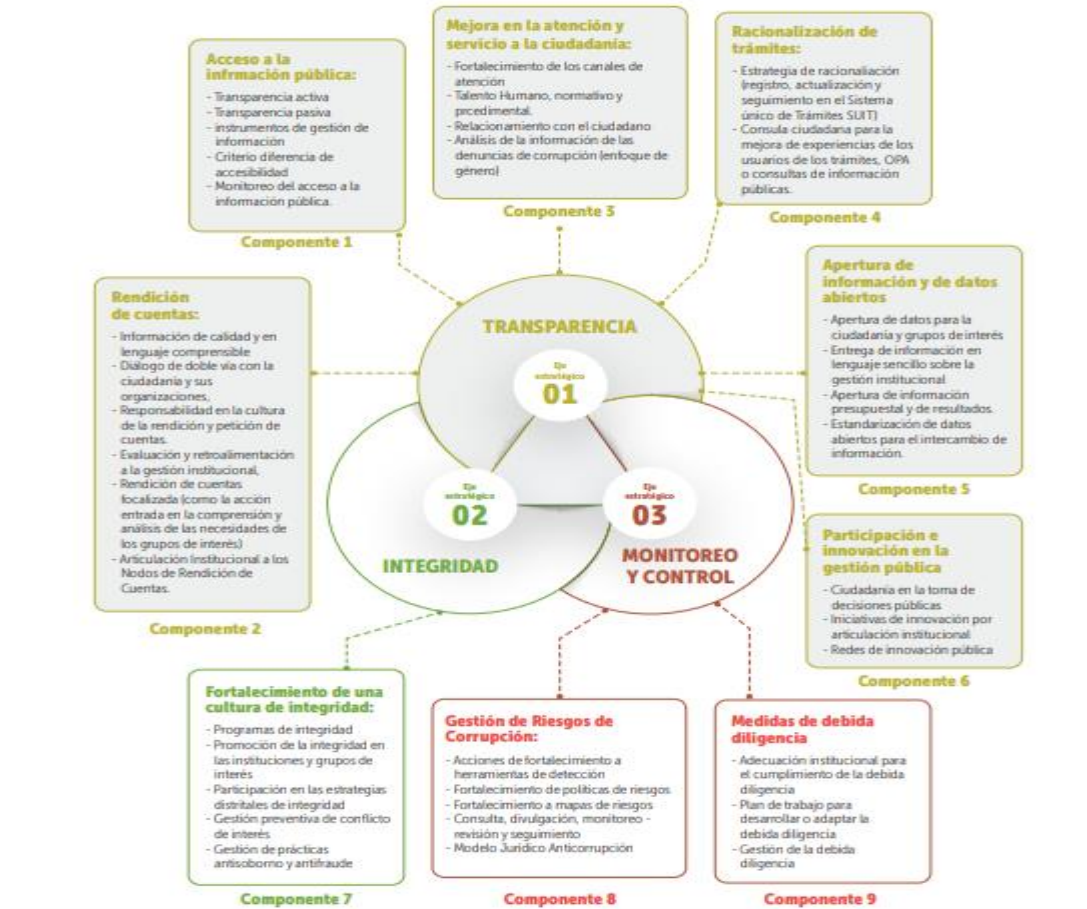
Acceso a la infrmación pública:
- Transparencia activa
- Transparencia pasiva
- instrumentos de gestión de información
- Criterio diferencia de accesibilidad
- Monitoreo del acceso a la información pública.

Componente 1

Mejora en la atención y servicio a la ciudadanía:
- Fortalecimiento de los canales de atención
- Talento Humano, normativo y prcedimental.
- Relacionamiento con el ciudadano
- Análisis de la información de las denuncias de corrupción (enfoque de género)

Componente 3

Racionalización de trámites:
- Estrategia de racionaliación (registro, actualización y seguimiento en el Sistema único de Trámites SUIT)
- Consula ciudadana para la mejora de experiencias de los usuarios de los trámites, OPA o consultas de información públicas.

Componente 4

Rendición de cuentas:
- Información de calidad y en lenguaje comprensible
- Diálogo de doble vía con la ciudadanía y sus organizaciones,
- Responsabilidad en la cultura de la rendición y petición de cuentas.
- Evaluación y retroalimentación a la gestión institucional,
- Rendición de cuentas focalizada (como la acción entrada en la comprensión y análisis de las necesidades de los grupos de interés)
- Articulación Institucional a los Nodos de Rendición de Cuentas.

Componente 2

TRANSPARENCIA

Eje estratégico
01

Eje estratégico
02

Eje estratégico
03

INTEGRIDAD

MONITOREO Y CONTROL

Apertura de información y de datos abiertos
- Apertura de datos para la ciudadanía y grupos de interés
- Entrega de información en lenguaje sencillo sobre la gestión institucional
- Apertura de información presupuestal y de resultados.
- Estandarización de datos abiertos para el intercambio de información.

Componente 5

Participación e innovación en la gestión pública
- Ciudadanía en la toma de decisiones públicas
- Iniciativas de innovación por articulación institucional
- Redes de innovación pública

Componente 6

Fortalecimiento de una cultura de integridad:
- Programas de integridad
- Promoción de la integridad en las instituciones y grupos de interés
- Participación en las estrategias distritales de integridad
- Gestión preventiva de conflicto de interés
- Gestión de prácticas antisoborno y antifraude

Componente 7

Gestión de Riesgos de Corrupción:
- Acciones de fortalecimiento a herramientas de detección
- Fortalecimiento de políticas de riesgos
- Fortalecimiento a mapas de riesgos
- Consulta, divulgación, monitoreo - revisión y seguimiento
- Modelo Jurídico Anticorrupción

Componente 8

Medidas de debida diligencia
- Adecuación institucional para el cumplimiento de la debida diligencia
- Plan de trabajo para desarrollar o adaptar la debida diligencia
- Gestión de la debida diligencia

Componente 9